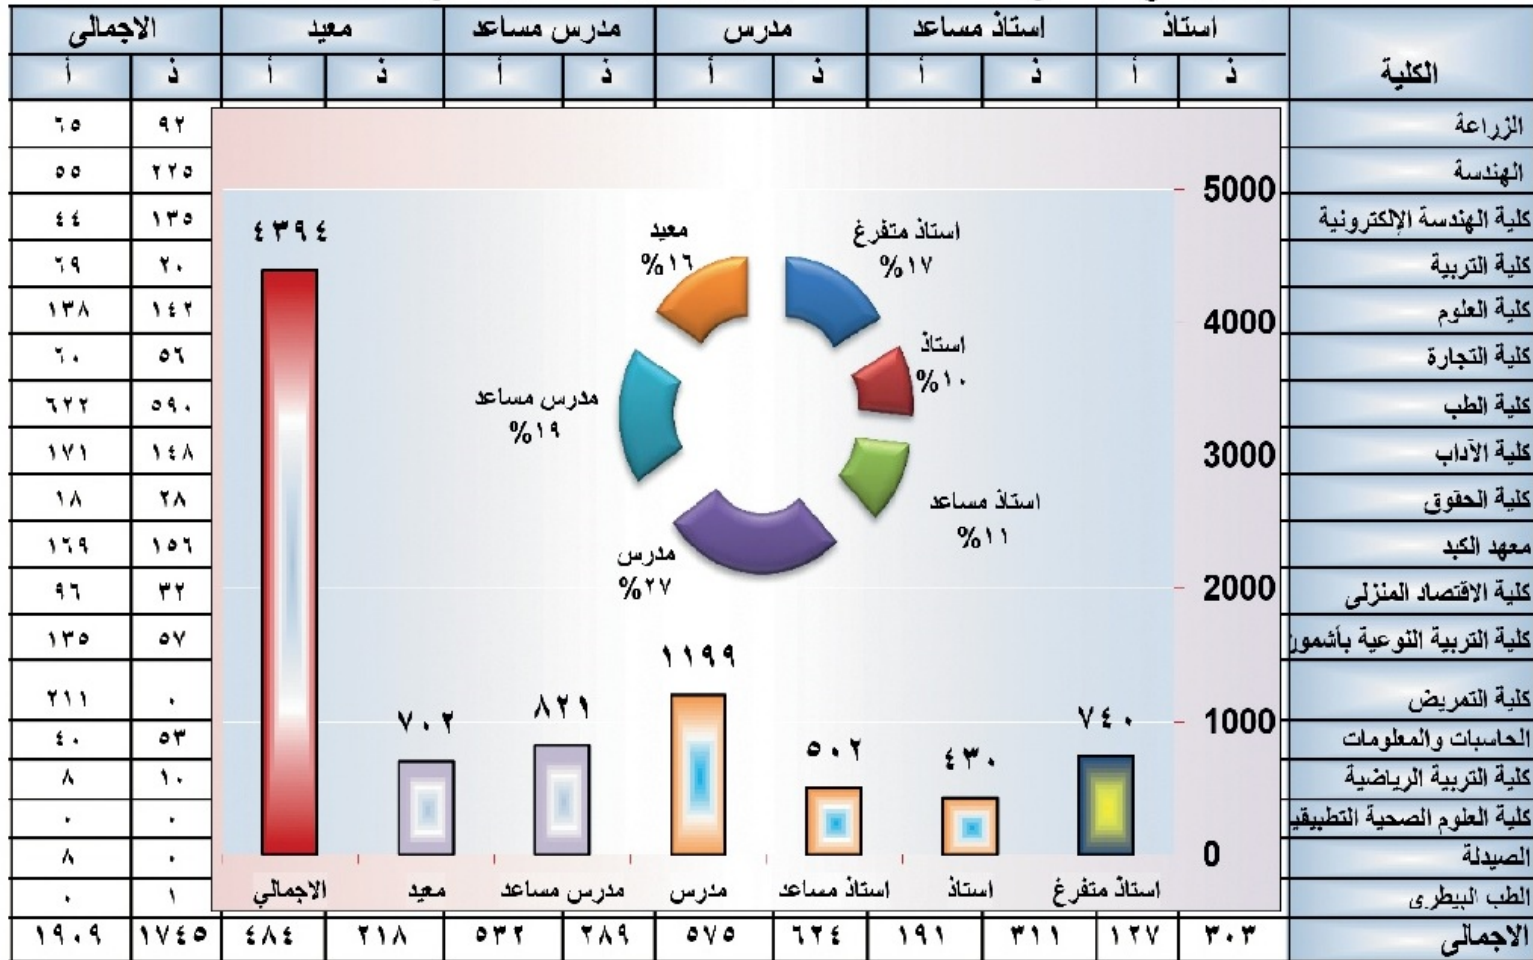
| الكلية | استاذ ذ | استاذ أ | استاذ مساعد ذ | استاذ مساعد أ | مدرس ذ | مدرس أ | مدرس مساعد ذ | مدرس مساعد أ | معيد ذ | معيد أ | الاجمالى ذ | الاجمالى أ |
|---|---|---|---|---|---|---|---|---|---|---|---|---|
| الزراعة | | | | | | | | | | | ٩٢ | ٦٥ |
| الهندسة | | | | | | | | | | | ٢٢٥ | ٥٥ |
| كلية الهندسة الإلكترونية | | | | | | | | | | | ١٣٥ | ٤٤ |
| كلية التربية | | | | | | | | | | | ٢٠ | ٦٩ |
| كلية العلوم | | | | | | | | | | | ١٤٢ | ١٣٨ |
| كلية التجارة | | | | | | | | | | | ٥٦ | ٦٠ |
| كلية الطب | | | | | | | | | | | ٥٩٠ | ٦٢٢ |
| كلية الآداب | | | | | | | | | | | ١٤٨ | ١٧١ |
| كلية الحقوق | | | | | | | | | | | ٢٨ | ١٨ |
| معهد الكبد | | | | | | | | | | | ١٥٦ | ١٦٩ |
| كلية الاقتصاد المنزلى | | | | | | | | | | | ٣٢ | ٩٦ |
| كلية التربية النوعية بأشمون | | | | | | | | | | | ٥٧ | ١٣٥ |
| كلية التمريض | | | | | | | | | | | ٠ | ٢١١ |
| الحاسبات والمعلومات | | | | | | | | | | | ٥٣ | ٤٠ |
| كلية التربية الرياضية | | | | | | | | | | | ١٠ | ٨ |
| كلية العلوم الصحية التطبيقي | | | | | | | | | | | ٠ | ٠ |
| الصيدلة | | | | | | | | | | | ٠ | ٨ |
| الطب البيطرى | | | | | | | | | | | ١ | ٠ |
| الاجمالى | ٣٠٣ | ١٢٧ | ٣١١ | ١٩١ | ٦٢٤ | ٥٧٥ | ٢٨٩ | ٥٣٢ | ٢١٨ | ٤٨٤ | ١٧٤٥ | ١٩٠٩ |

معيد %١٦
استاذ متفرغ %١٧
استاذ %١٠
مدرس مساعد %١٩
استاذ مساعد %١١
مدرس %٢٧

5000
4000
3000
2000
1000
0

٤٣٩٤ ٧٠٢ ٨٢١ ١١٩٩ ٥٠٢ ٤٣٠ ٧٤٠

الاجمالي معيد مدرس مساعد مدرس استاذ مساعد استاذ استاذ متفرغ